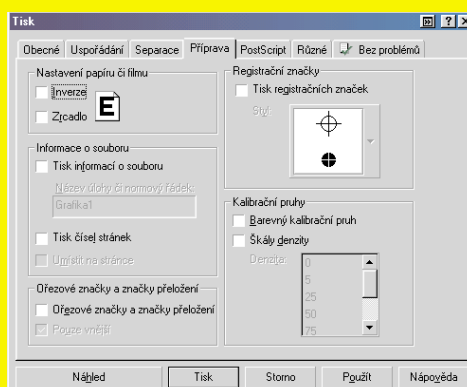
Tisk

Obecné | Uspořádání | Separace | Příprava | PostScript | Různé | Bez problémů

Nastavení papíru či filmu
Inverze
Zrcadlo
E

Informace o souboru
Tisk informací o souboru
Název úlohy či normový řádek:
Grafika1
Tisk čísel stránek
Umístit na stránce

Ořezové značky a značky přeložení
Ořezové značky a značky přeložení
Pouze vnější

Registrační značky
Tisk registračních značek
Styl:

Kalibrační pruhy
Barevný kalibrační pruh
Škály denzity
Denzita:
0
5
25
50
75

Náhled | Tisk | Storno | Použít | Nápověda